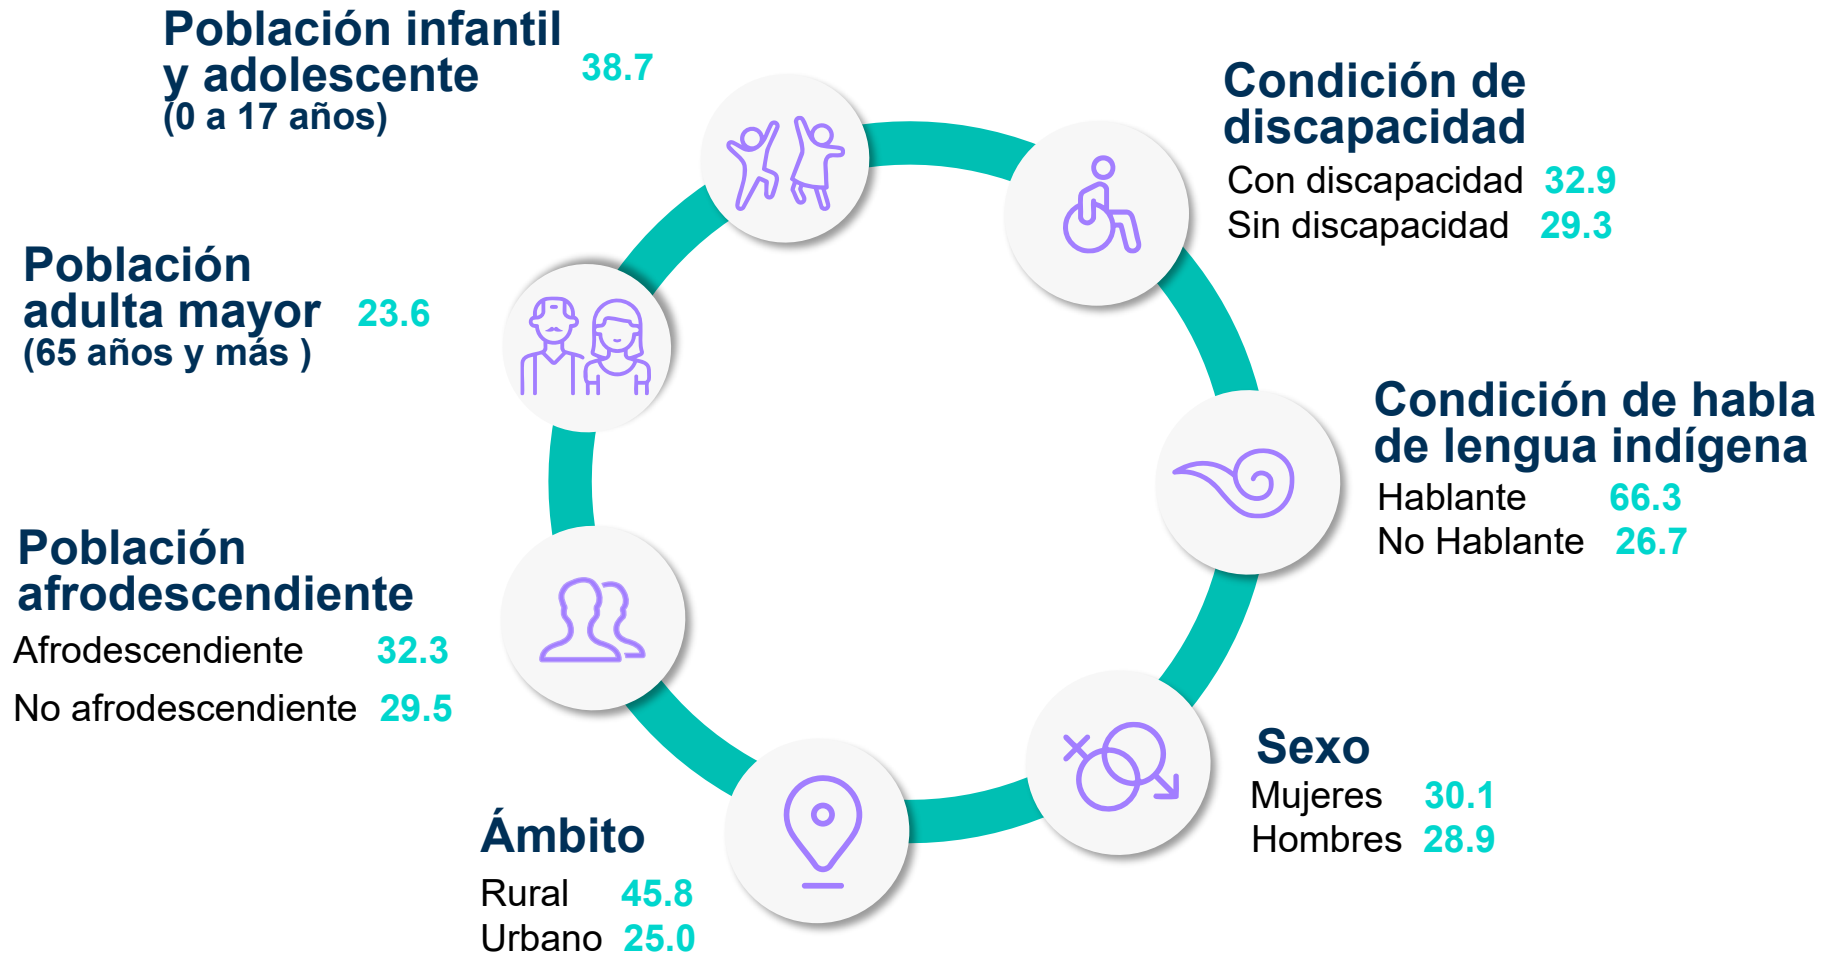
Población infantil y adolescente (0 a 17 años) 38.7

Condición de discapacidad
Con discapacidad 32.9
Sin discapacidad 29.3

Población adulta mayor (65 años y más ) 23.6

Condición de habla de lengua indígena
Hablante 66.3
No Hablante 26.7

Población afrodescendiente
Afrodescendiente 32.3
No afrodescendiente 29.5

Sexo
Mujeres 30.1
Hombres 28.9

Ámbito
Rural 45.8
Urbano 25.0